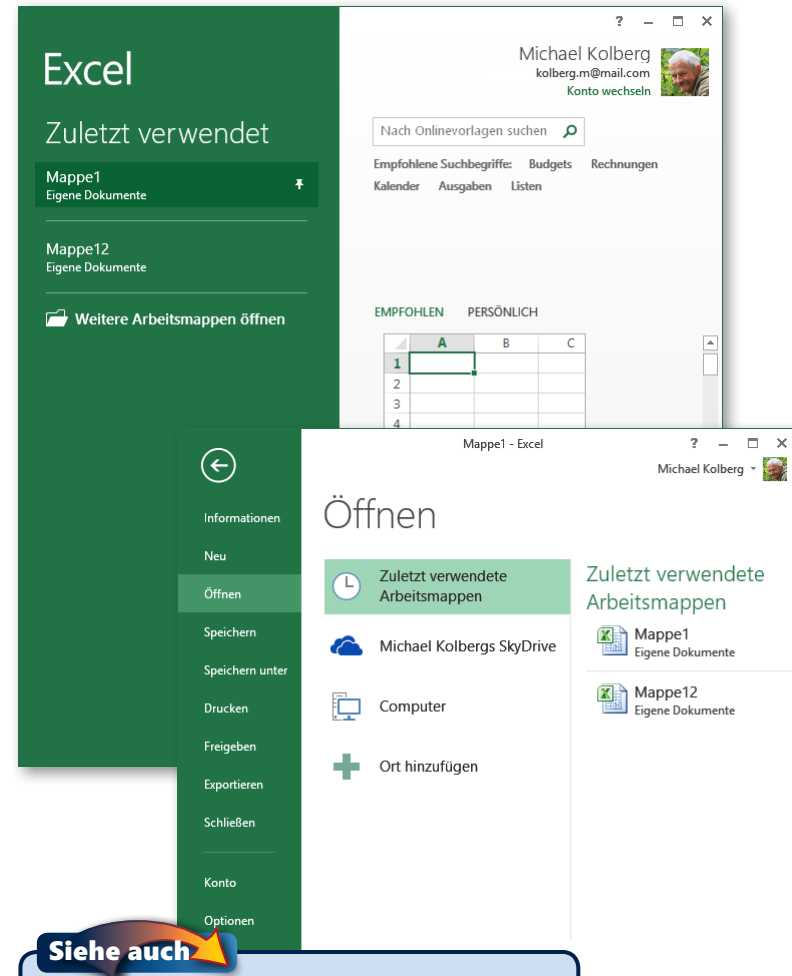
? – □ ×

Excel

Michael Kolberg
kolberg.m@mail.com
Konto wechseln

Zuletzt verwendet

Mappe1
Eigene Dokumente

Mappe12
Eigene Dokumente

Weitere Arbeitsmappen öffnen

Nach Onlinevorlagen suchen

Empfohlene Suchbegriffe: Budgets Rechnungen Kalender Ausgaben Listen

EMPFOHLEN PERSÖNLICH

| | A | B | C |
|---|---|---|---|
| 1 | | | |
| 2 | | | |
| 3 | | | |
| 4 | | | |

Mappe1 - Excel

? – □ ×

Michael Kolberg

Informationen
Neu
Öffnen
Speichern
Speichern unter
Drucken
Freigeben
Exportieren
Schließen
Konto
Optionen

Öffnen

Zuletzt verwendete Arbeitsmappen

Michael Kolbergs SkyDrive

Computer

Ort hinzufügen

Zuletzt verwendete Arbeitsmappen

Mappe1
Eigene Dokumente

Mappe12
Eigene Dokumente

Siehe auch